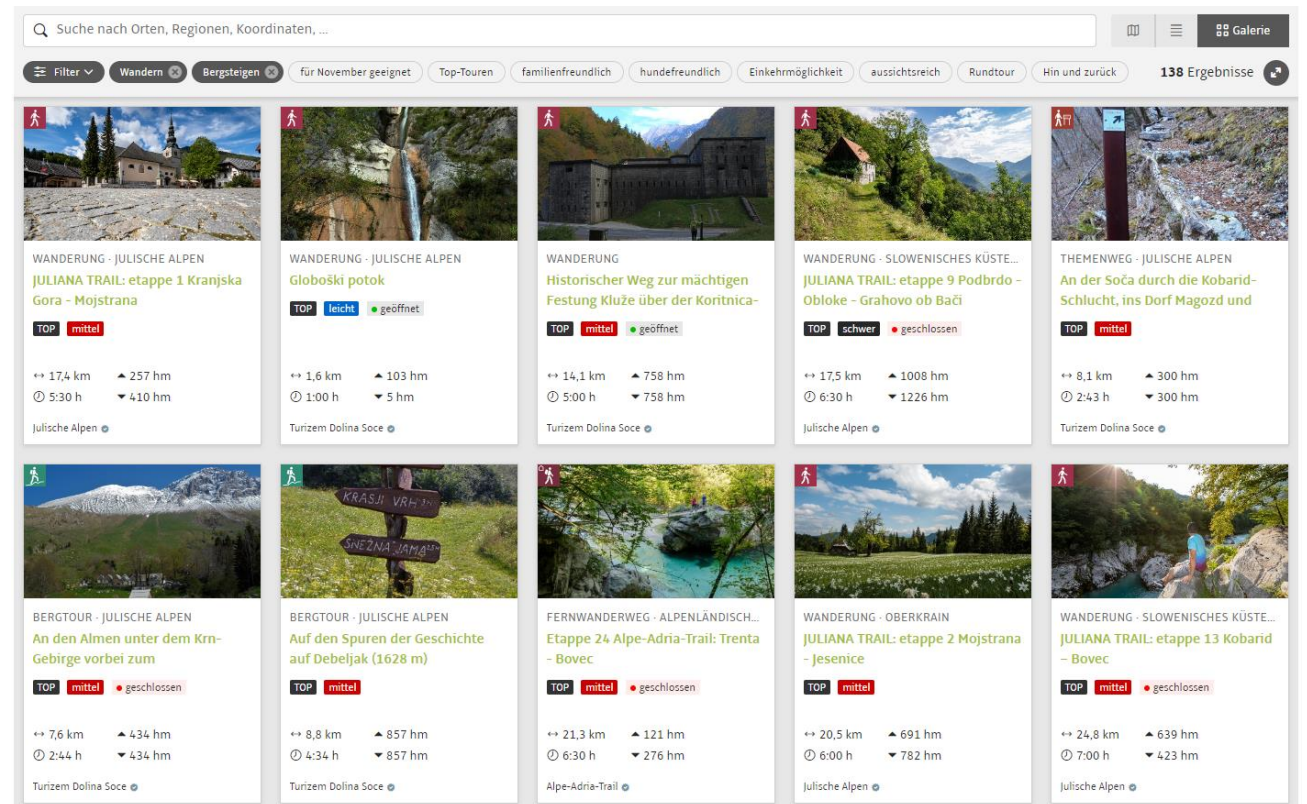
Suche nach Orten, Regionen, Koordinaten, ...

Galerie

Filter Wandern Bergsteigen für November geeignet Top-Touren familienfreundlich hundefreundlich Einkehrmöglichkeit aussichtsreich Rundtour Hin und zurück

138 Ergebnisse

WANDERUNG · JULISCHE ALPEN
JULIANA TRAIL: etappe 1 Kranjska Gora - Mojstrana
TOP mittel
↔ 17,4 km ▲ 257 hm
5:30 h ▼ 410 hm
Julische Alpen

WANDERUNG · JULISCHE ALPEN
Globoški potok
TOP leicht geöffnet
↔ 1,6 km ▲ 103 hm
1:00 h ▼ 5 hm
Turizem Dolina Soce

WANDERUNG
Historischer Weg zur mächtigen Festung Kluže über der Koritnica-
TOP mittel geöffnet
↔ 14,1 km ▲ 758 hm
5:00 h ▼ 758 hm
Turizem Dolina Soce

WANDERUNG · SLOWENISCHES KÜSTE...
JULIANA TRAIL: etappe 9 Podbrdo - Obloke - Grahovo ob Bači
TOP schwer geschlossen
↔ 17,5 km ▲ 1008 hm
6:30 h ▼ 1226 hm
Julische Alpen

THEMENWEG · JULISCHE ALPEN
An der Soča durch die Kobarid-Schlucht, ins Dorf Magozd und
TOP mittel
↔ 8,1 km ▲ 300 hm
2:43 h ▼ 300 hm
Turizem Dolina Soce

BERGTOUR · JULISCHE ALPEN
An den Almen unter dem Krn-Gebirge vorbei zum
TOP mittel geschlossen
↔ 7,6 km ▲ 434 hm
2:44 h ▼ 434 hm
Turizem Dolina Soce

BERGTOUR · JULISCHE ALPEN
Auf den Spuren der Geschichte auf Debeljak (1628 m)
TOP mittel
↔ 8,8 km ▲ 857 hm
4:34 h ▼ 857 hm
Turizem Dolina Soce

FERNWANDERWEG · ALPENLÄNDISCH...
Etappe 24 Alpe-Adria-Trail: Trenta - Bovec
TOP mittel geschlossen
↔ 21,3 km ▲ 121 hm
6:30 h ▼ 276 hm
Alpe-Adria-Trail

WANDERUNG · OBERKRAIN
JULIANA TRAIL: etappe 2 Mojstrana - Jesenice
TOP mittel
↔ 20,5 km ▲ 691 hm
6:00 h ▼ 782 hm
Julische Alpen

WANDERUNG · SLOWENISCHES KÜSTE...
JULIANA TRAIL: etappe 13 Kobarid – Bovec
TOP mittel geschlossen
↔ 24,8 km ▲ 639 hm
7:00 h ▼ 423 hm
Julische Alpen